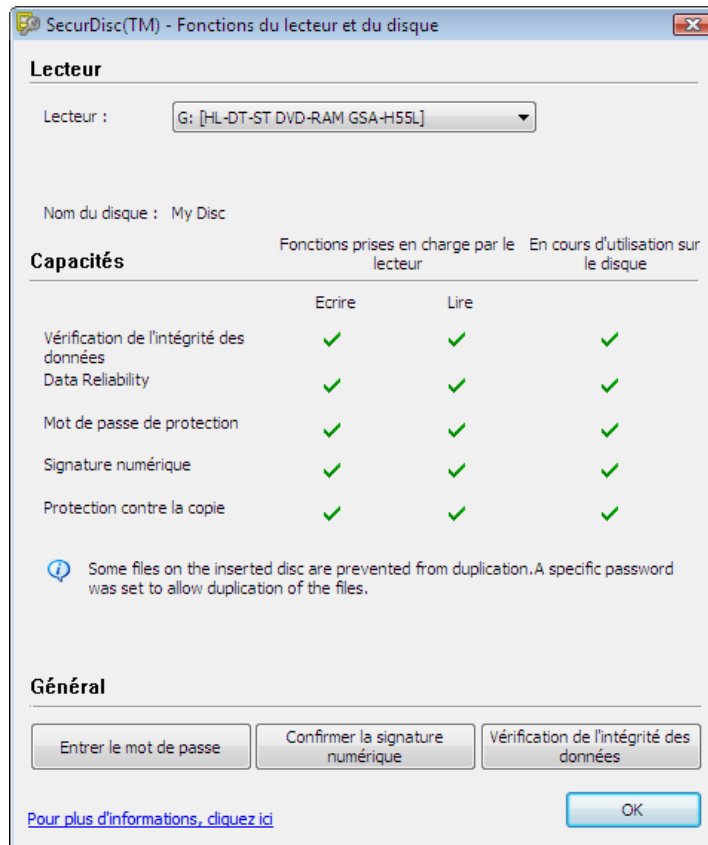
SecurDisc(TM) - Fonctions du lecteur et du disque

Lecteur

Lecteur : G: [HL-DT-ST DVD-RAM GSA-H55L]

Nom du disque : My Disc

Capacités

| | Fonctions prises en charge par le lecteur | | En cours d'utilisation sur le disque |
|---|---|---|---|
| | Ecrire | Lire | |
| Vérification de l'intégrité des données | ✓ | ✓ | ✓ |
| Data Reliability | ✓ | ✓ | ✓ |
| Mot de passe de protection | ✓ | ✓ | ✓ |
| Signature numérique | ✓ | ✓ | ✓ |
| Protection contre la copie | ✓ | ✓ | ✓ |

Some files on the inserted disc are prevented from duplication.A specific password was set to allow duplication of the files.

Général

Entrer le mot de passe

Confirmer la signature numérique

Vérification de l'intégrité des données

Pour plus d'informations, cliquez ici

OK